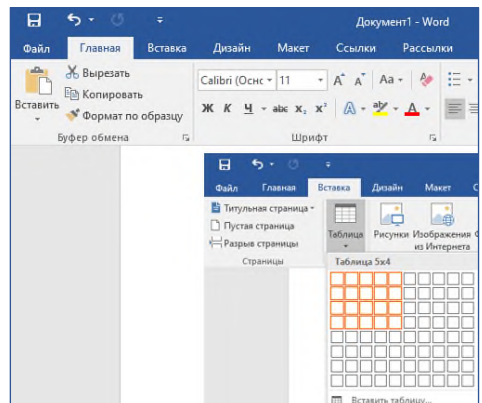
Документ1 - Word

Файл Главная Вставка Дизайн Макет Ссылки Рассылки

Вставить

Вырезать

Копировать

Формат по образцу

Буфер обмена

Calibri (Осно 11 A A Aa

Ж К Ч abc $x_2$ $x^2$ A A

Шрифт

Файл Главная Вставка Дизайн Макет

Титульная страница

Пустая страница

Разрыв страницы

Страницы

Таблица

Рисунки

Изображения из Интернета

Таблица 5x4

Вставить таблицу...